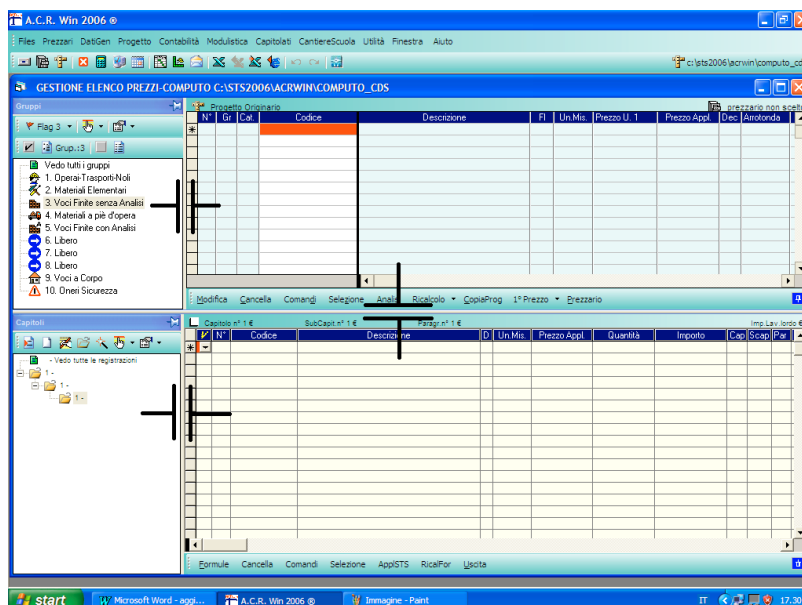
A.C.R. Win 2006 ®

Files Prezzari DatiGen Progetto Contabilità Modulistica Capitolati CantiereScuola Utilità Finestra Aiuto

c:\sts2006\acrwin\computo_cd

GESTIONE ELENCO PREZZI-COMPUTO C:\STS2006\ACRWIN\COMPUTO_CDS

Gruppi

Flag 3

Grup.:3

Vedo tutti i gruppi
1. Operai-Trasporti-Noli
2. Materiali Elementari
3. Voci Finite senza Analisi
4. Materiali a piè d'opera
5. Voci Finite con Analisi
6. Libero
7. Libero
8. Libero
9. Voci a Corpo
10. Oneri Sicurezza

Progetto Originario

prezzario non scelto

| N° | Gr | Cat. | Codice | Descrizione | Fl | Un.Mis. | Prezzo U. 1 | Prezzo Appl. | Dec | Arrotonda |
|---|---|---|---|---|---|---|---|---|---|---|
| * | | | | | | | | | | |

Modifica Cancella Comandi Selezione Analisi Ricalcolo CopiaProg 1° Prezzo Prezzario

Capitoli

- Vedo tutte le registrazioni
1 -
1 -
1 -

Capitolo n° 1 € SubCapit. n° 1 € Paragr. n° 1 € Imp.Lav. lordo €

| N° | Codice | Descrizione | D | Un.Mis. | Prezzo Appl. | Quantità | Importo | Cap | Scap | Par |
|---|---|---|---|---|---|---|---|---|---|---|
| * | | | | | | | | | | |

Formule Cancella Comandi Selezione AppISTS RicalFor Uscita

start Microsoft Word - aggi... A.C.R. Win 2006 ® Immagine - Paint IT 17.30